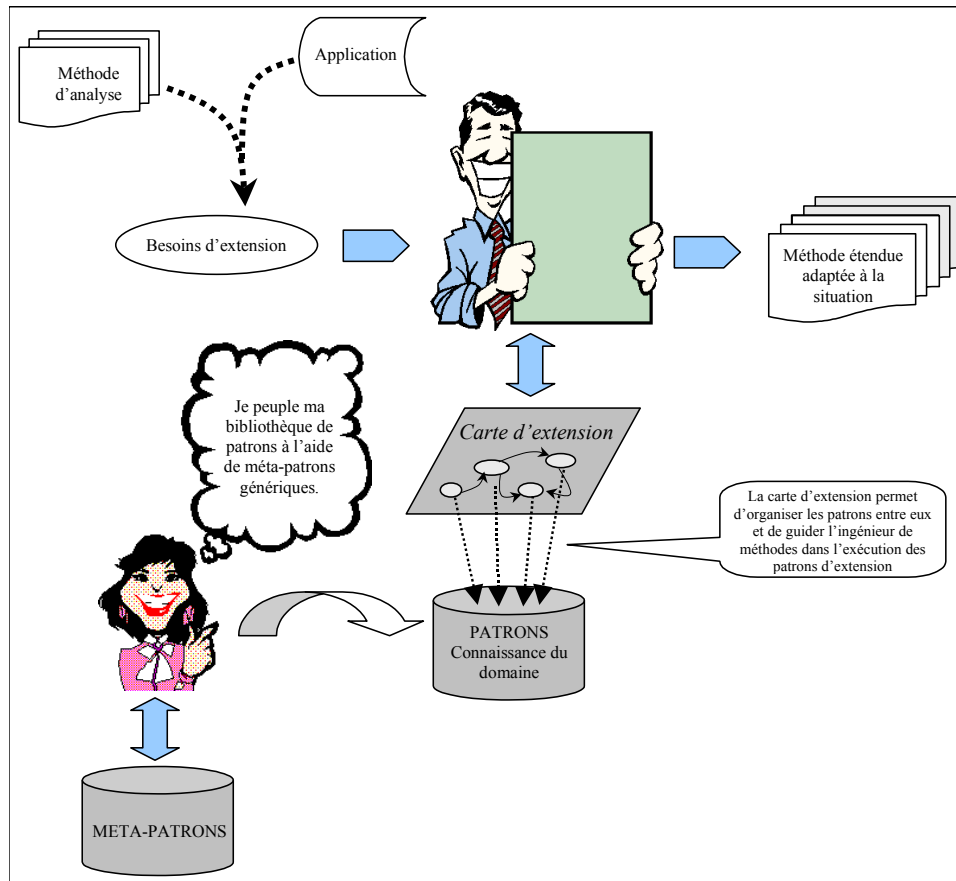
Méthode d'analyse

Application

Besoins d'extension

Méthode étendue adaptée à la situation

Je peuple ma bibliothèque de patrons à l'aide de méta-patrons génériques.

Carte d'extension

La carte d'extension permet d'organiser les patrons entre eux et de guider l'ingénieur de méthodes dans l'exécution des patrons d'extension

PATRONS Connaissance du domaine

META-PATRONS